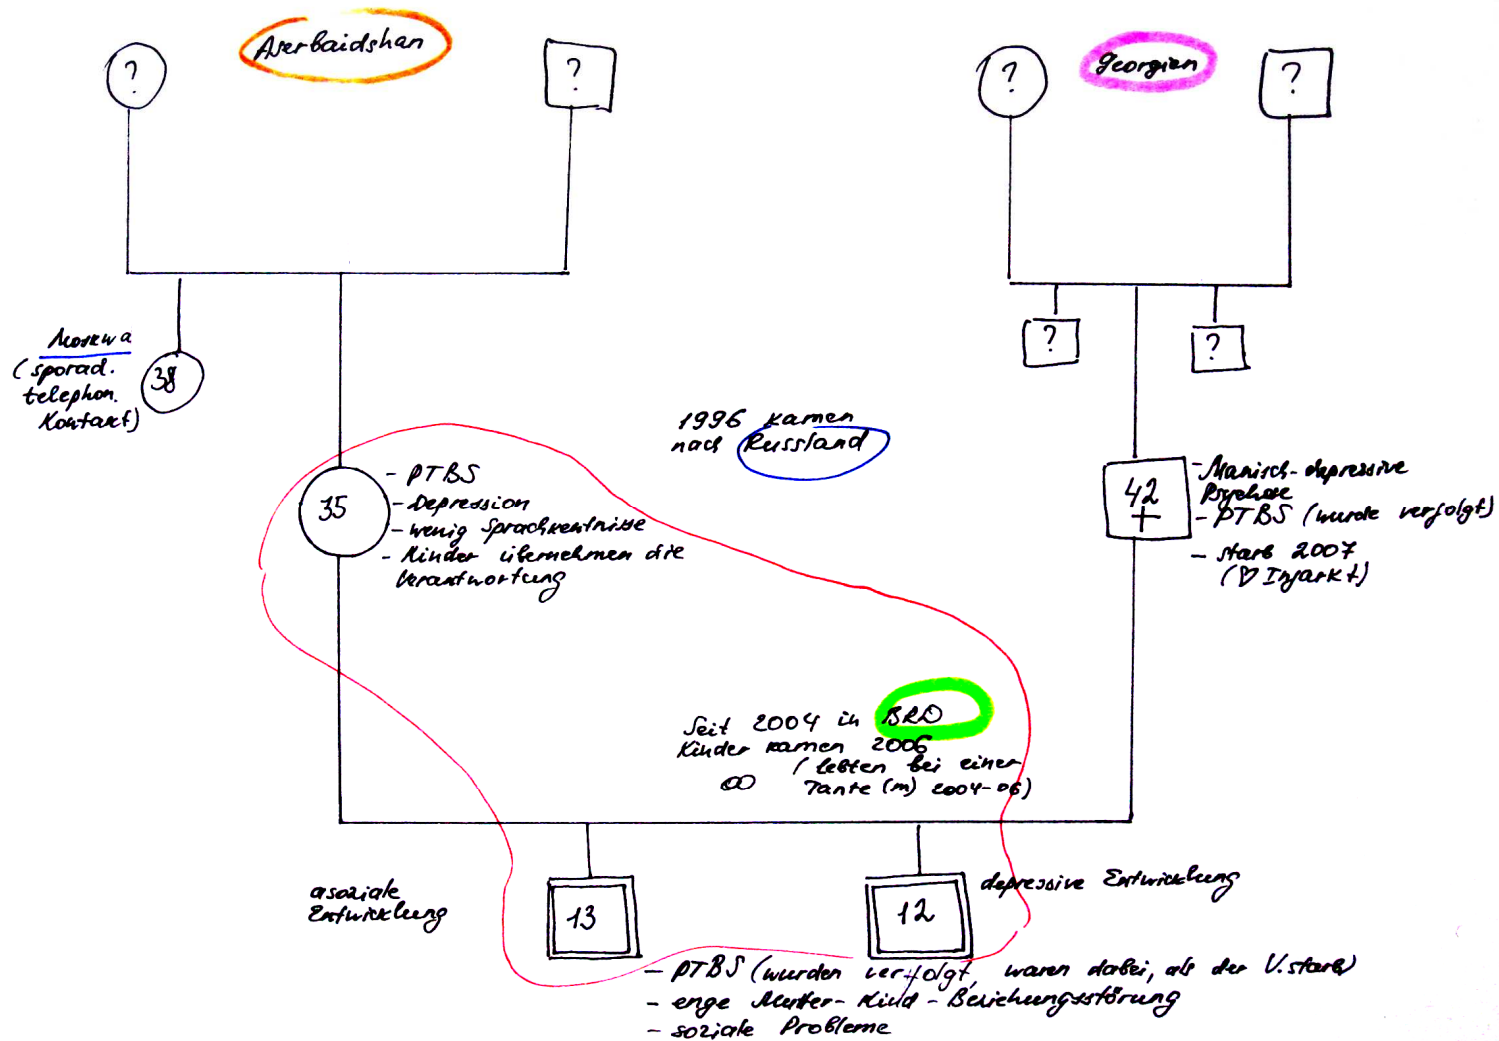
Aserbaidshan

?

?

Georgien

?

?

Moskwa
(sporad. telephon. Kontakt)

38

?

?

1996 kamen nach Russland

35

- PTBS
- Depression
- wenig Sprachkenntnisse
- Kinder übernehmen die Verantwortung

42
+

- Manisch-depressive Psychose
- PTBS (wurde verfolgt)
- starb 2007 (♡ Infarkt)

Seit 2004 in BRD
Kinder kamen 2006
(lebten bei einer Tante (m) 2004-06)

∞

asoziale Entwicklung

13

12

depressive Entwicklung

- PTBS (wurden verfolgt waren dabei, als der V. starb)
- enge Mutter-Kind-Beziehungsstörung
- soziale Probleme